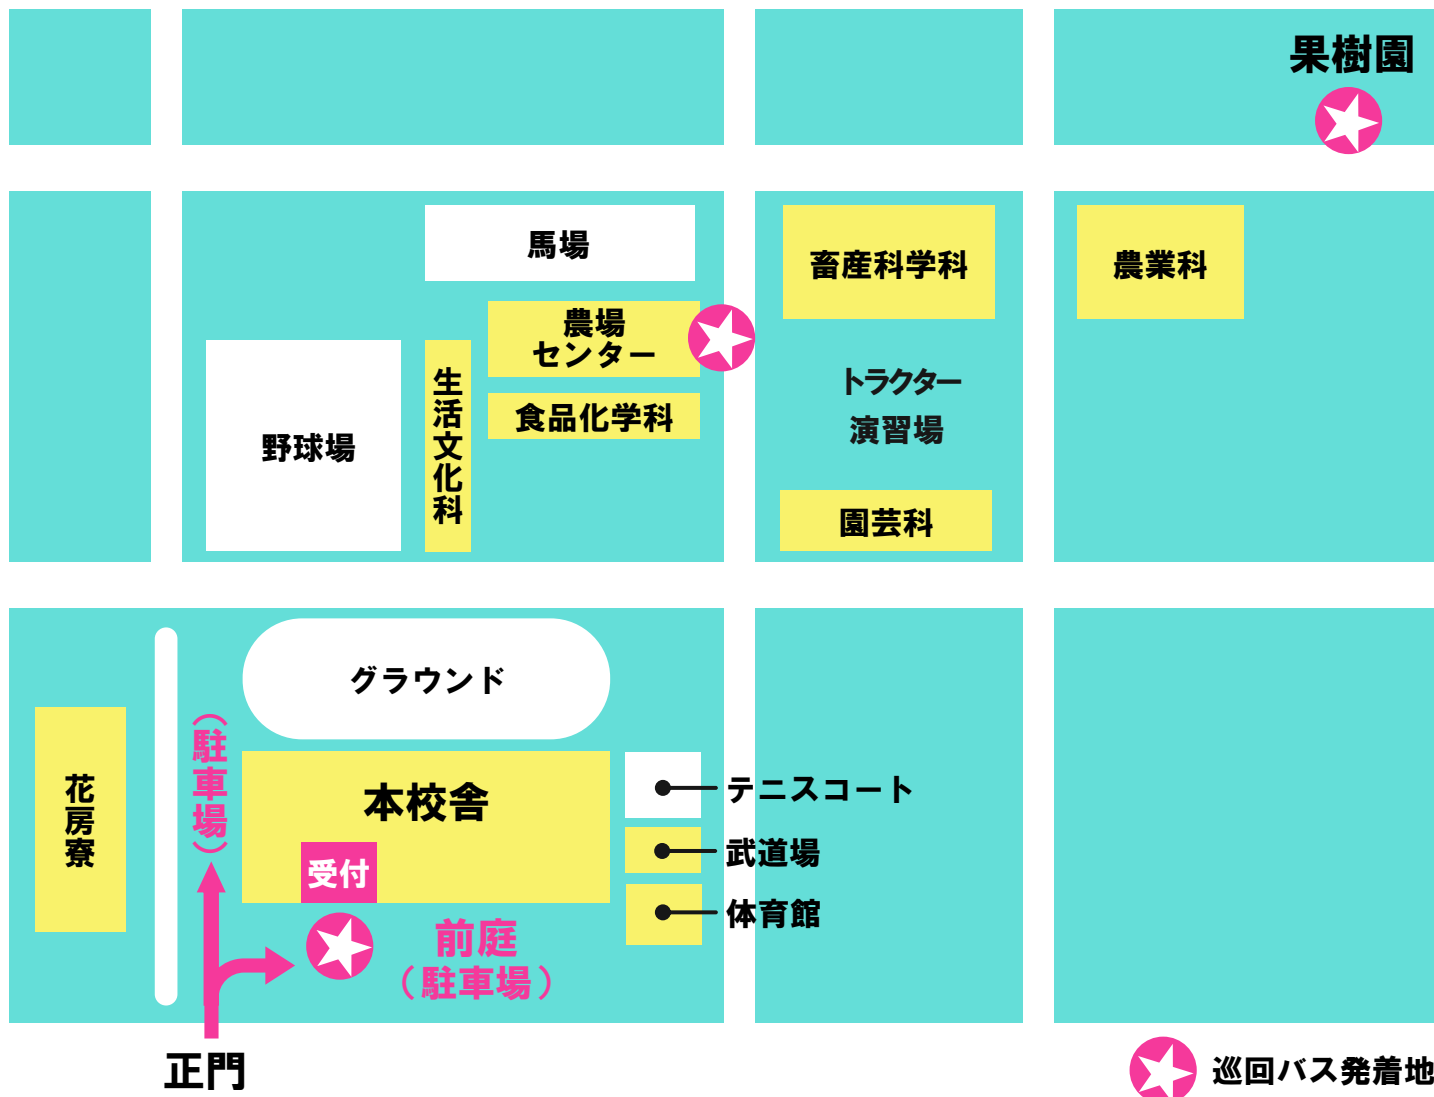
果樹園

馬場

畜産科学科

農業科

農場
センター

トラクター
演習場

野球場

生活文化科

食品化学科

園芸科

グラウンド

花房寮

（駐車場）

本校舎

受付

テニスコート

武道場

体育館

前庭
（駐車場）

正門

巡回バス発着地